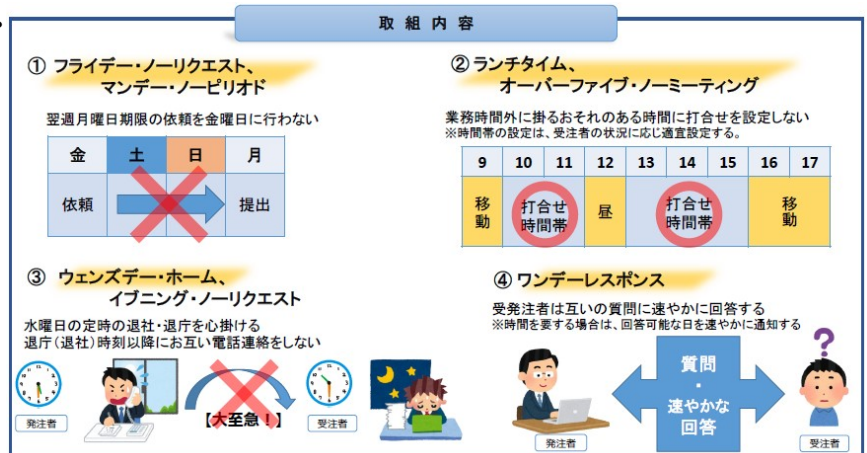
取組内容

① フライデー・ノーリクエスト、マンデー・ノーピリオド

翌週月曜日期限の依頼を金曜日に行わない

| 金 | 土 | 日 | 月 |
|---|---|---|---|
| 依頼 | | | 提出 |

② ランチタイム、オーバーファイブ・ノーミーティング

業務時間外に掛るおそれのある時間に打合せを設定しない
※時間帯の設定は、受注者の状況に応じ適宜設定する。

| 9 | 10 | 11 | 12 | 13 | 14 | 15 | 16 | 17 |
|---|---|---|---|---|---|---|---|---|
| 移動 | 打合せ時間帯 | | 昼 | 打合せ時間帯 | | | 移動 | |

③ ウェンズデー・ホーム、イブニング・ノーリクエスト

水曜日の定時の退社・退庁を心掛ける
退庁（退社）時刻以降にお互い電話連絡をしない

発注者

【大至急！】

受注者

④ ワンデーレスポンス

受発注者は互いの質問に速やかに回答する
※時間を要する場合は、回答可能な日を速やかに通知する

質問
・
速やかな回答

発注者

受注者